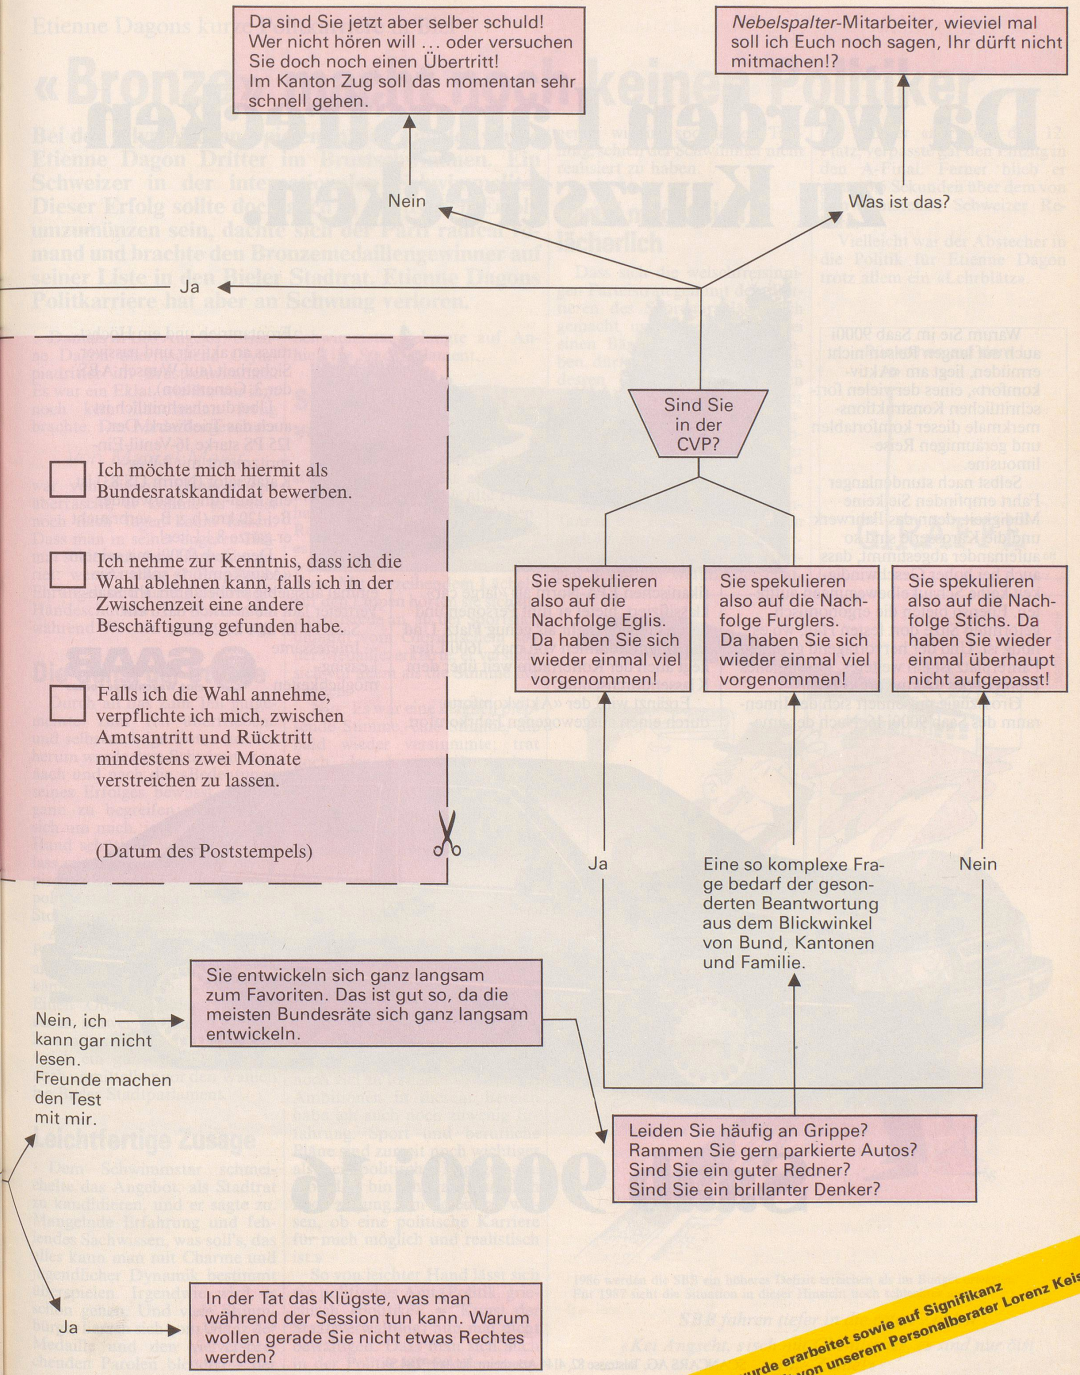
Da sind Sie jetzt aber selber schuld! Wer nicht hören will ... oder versuchen Sie doch noch einen Übertritt! Im Kanton Zug soll das momentan sehr schnell gehen.

Nebelspalter-Mitarbeiter, wieviel mal soll ich Euch noch sagen, Ihr dürft nicht mitmachen!?

Nein

Was ist das?

Ja

Sind Sie in der CVP?

Ich möchte mich hiermit als Bundesratskandidat bewerben.

Ich nehme zur Kenntnis, dass ich die Wahl ablehnen kann, falls ich in der Zwischenzeit eine andere Beschäftigung gefunden habe.

Falls ich die Wahl annehme, verpflichte ich mich, zwischen Amtsantritt und Rücktritt mindestens zwei Monate verstreichen zu lassen.

(Datum des Poststempels)

Sie spekulieren also auf die Nachfolge Eglis. Da haben Sie sich wieder einmal viel vorgenommen!

Sie spekulieren also auf die Nachfolge Furglers. Da haben Sie sich wieder einmal viel vorgenommen!

Sie spekulieren also auf die Nachfolge Stichs. Da haben Sie wieder einmal überhaupt nicht aufgepasst!

Ja

Eine so komplexe Frage bedarf der gesonderten Beantwortung aus dem Blickwinkel von Bund, Kantonen und Familie.

Nein

Sie entwickeln sich ganz langsam zum Favoriten. Das ist gut so, da die meisten Bundesräte sich ganz langsam entwickeln.

Nein, ich kann gar nicht lesen. Freunde machen den Test mit mir.

Leiden Sie häufig an Grippe? Rammen Sie gern parkierte Autos? Sind Sie ein guter Redner? Sind Sie ein brillanter Denker?

Ja

In der Tat das Klügste, was man während der Session tun kann. Warum wollen gerade Sie nicht etwas Rechtes werden?

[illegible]urde erarbeitet sowie auf Signifikanz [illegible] von unserem Personalberater Lorenz Keis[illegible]